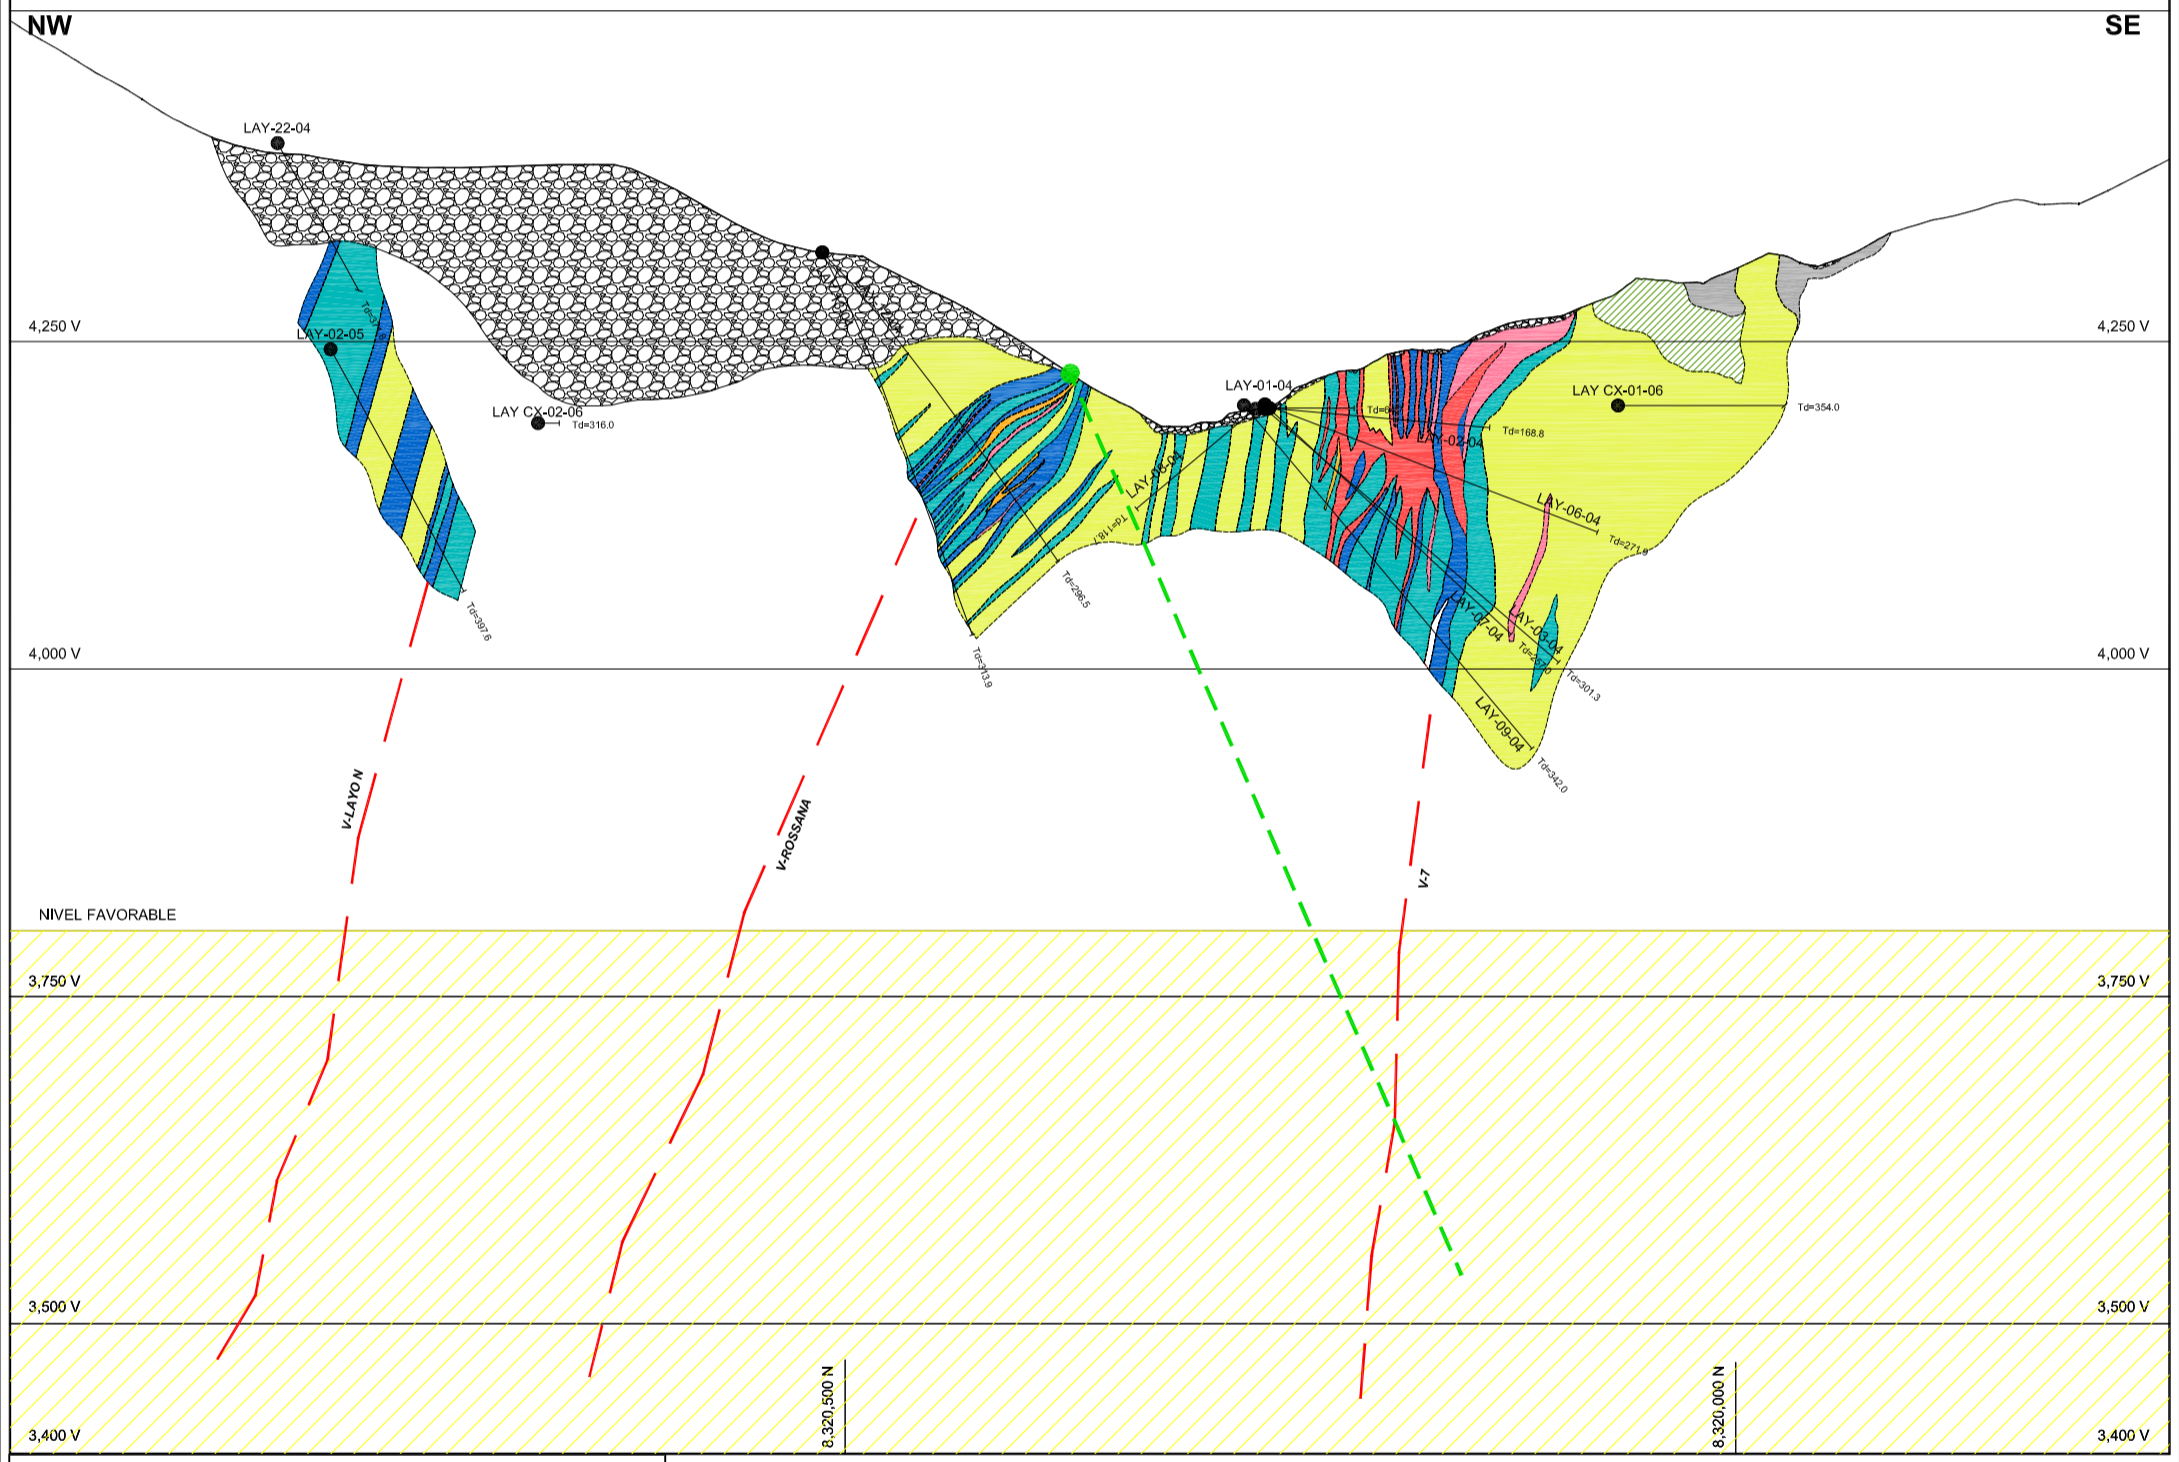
NW

SE

LAY-22-04

4,250 V

4,250 V

LAY-02-05

LAY CX-02-06

Td=316.0

LAY-01-04

LAY CX-01-06

Td=354.0

Td=168.8

LAY-02-04

LAY-08-04

Td=118.1

LAY-06-04

Td=271.9

Td=397.6

Td=296.5

Td=313.9

LAY-07-04

LAY-03-04

Td=301.3

LAY-09-04

Td=342.0

4,000 V

4,000 V

V-LAYO N

V-ROSSANA

V-7

NIVEL FAVORABLE

3,750 V

3,750 V

3,500 V

3,500 V

3,400 V

8,320,500 N

8,320,000 N

3,400 V